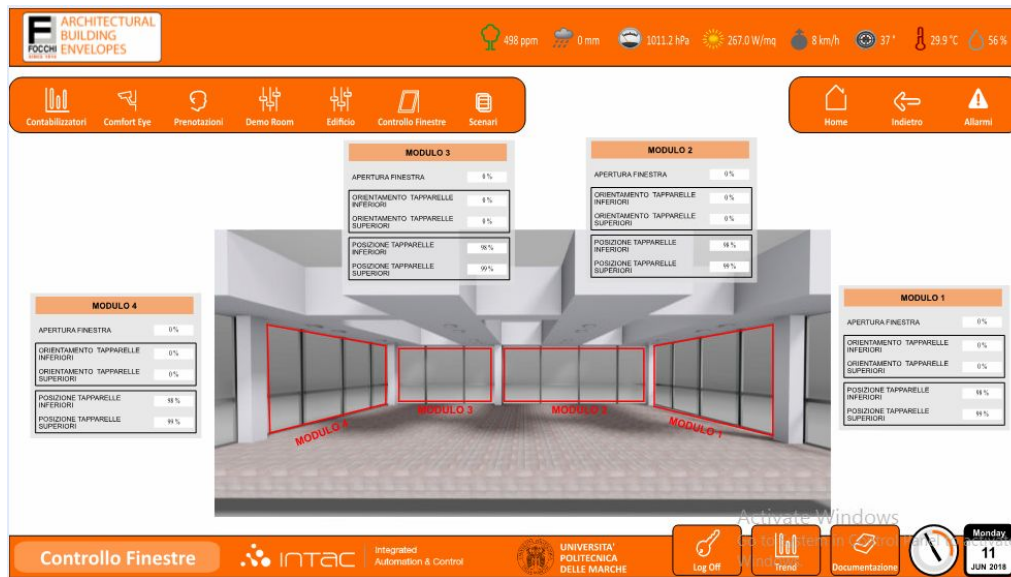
F FOCCHI SINCE 1914 ARCHITECTURAL BUILDING ENVELOPES

498 ppm 0 mm 1011.2 hPa 267.0 W/mq 8 km/h 37 ° 29.9 °C 56 %

Contabilizzatori Comfort Eye Prenotazioni Demo Room Edificio Controllo Finestre Scenari

Home Indietro Allarmi

MODULO 3

APERTURA FINESTRA 0 %

ORIENTAMENTO TAPPARELLE INFERIORI 0 %

ORIENTAMENTO TAPPARELLE SUPERIORI 0 %

POSIZIONE TAPPARELLE INFERIORI 98 %

POSIZIONE TAPPARELLE SUPERIORI 99 %

MODULO 2

APERTURA FINESTRA 0 %

ORIENTAMENTO TAPPARELLE INFERIORI 0 %

ORIENTAMENTO TAPPARELLE SUPERIORI 0 %

POSIZIONE TAPPARELLE INFERIORI 98 %

POSIZIONE TAPPARELLE SUPERIORI 99 %

MODULO 4

APERTURA FINESTRA 0 %

ORIENTAMENTO TAPPARELLE INFERIORI 0 %

ORIENTAMENTO TAPPARELLE SUPERIORI 0 %

POSIZIONE TAPPARELLE INFERIORI 98 %

POSIZIONE TAPPARELLE SUPERIORI 99 %

MODULO 1

APERTURA FINESTRA 0 %

ORIENTAMENTO TAPPARELLE INFERIORI 0 %

ORIENTAMENTO TAPPARELLE SUPERIORI 0 %

POSIZIONE TAPPARELLE INFERIORI 98 %

POSIZIONE TAPPARELLE SUPERIORI 99 %

MODULO 4 MODULO 3 MODULO 2 MODULO 1

Activate Windows
Go to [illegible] Windows.

Controllo Finestre

INTAC Integrated Automation & Control

UNIVERSITA' POLITECNICA DELLE MARCHE

Log Off Trend Documentazione

Monday 11 JUN 2018